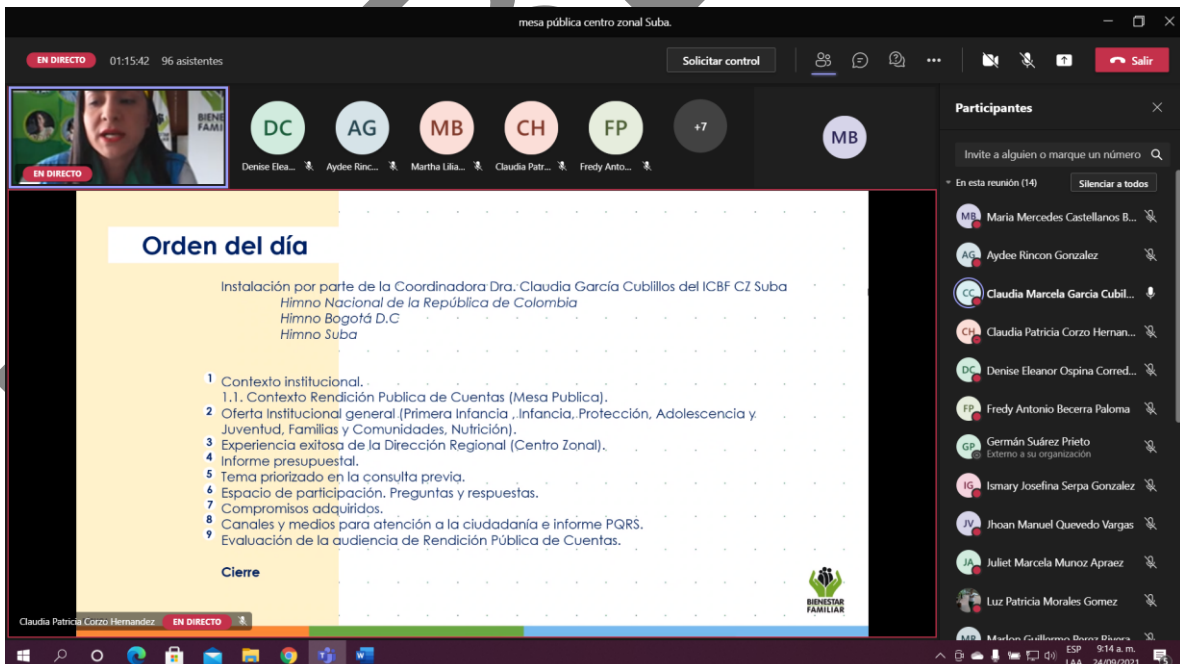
mesa pública centro zonal Suba.

EN DIRECTO 01:15:42 96 asistentes

Solicitar control

Salir

EN DIRECTO

DC Denise Elea...
AG Aydee Rinc...
MB Martha Lilia...
CH Claudia Patr...
FP Fredy Anto...
+7
MB

Participantes

Invite a alguien o marque un número

En esta reunión (14) Silenciar a todos

Maria Mercedes Castellanos B...
Aydee Rincon Gonzalez
Claudia Marcela Garcia Cubil...
Claudia Patricia Corzo Hernan...
Denise Eleanor Ospina Corred...
Fredy Antonio Becerra Paloma
Germán Suárez Prieto
Externo a su organización
Ismary Josefina Serpa Gonzalez
Jhoan Manuel Quevedo Vargas
Juliet Marcela Munoz Apraez
Luz Patricia Morales Gomez
Marlon Guillermo Perez Rivera

Orden del día

Instalación por parte de la Coordinadora Dra. Claudia García Cubillos del ICBF CZ Suba
Himno Nacional de la República de Colombia
Himno Bogotá D.C
Himno Suba

1 Contexto institucional.
1.1. Contexto Rendición Publica de Cuentas (Mesa Publica).
2 Oferta Institucional general (Primera Infancia , Infancia, Protección, Adolescencia y Juventud, Familias y Comunidades, Nutrición).
3 Experiencia exitosa de la Dirección Regional (Centro Zonal).
4 Informe presupuestal.
5 Tema priorizado en la consulta previa.
6 Espacio de participación. Preguntas y respuestas.
7 Compromisos adquiridos.
8 Canales y medios para atención a la ciudadanía e informe PQRS.
9 Evaluación de la audiencia de Rendición Pública de Cuentas.

Cierre

BIENESTAR FAMILIAR

Claudia Patricia Corzo Hernandez EN DIRECTO

ESP LAA 9:14 a. m. 24/09/2021